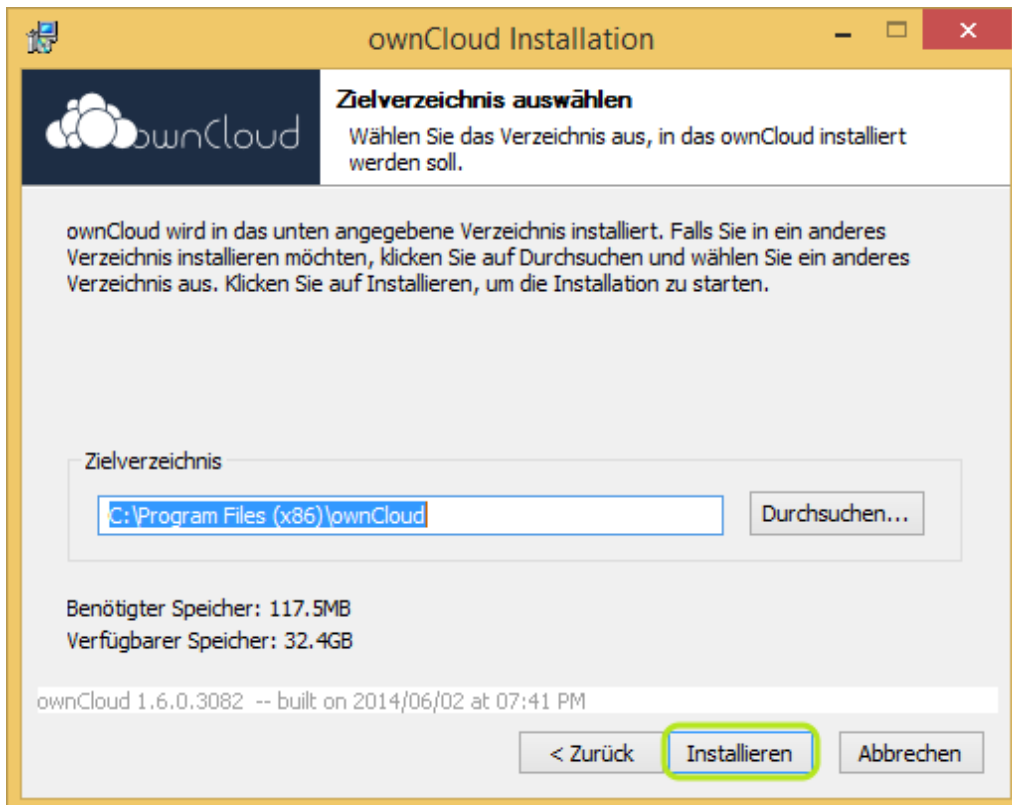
ownCloud Installation

ownCloud

Zielverzeichnis auswählen

Wählen Sie das Verzeichnis aus, in das ownCloud installiert werden soll.

ownCloud wird in das unten angegebene Verzeichnis installiert. Falls Sie in ein anderes Verzeichnis installieren möchten, klicken Sie auf Durchsuchen und wählen Sie ein anderes Verzeichnis aus. Klicken Sie auf Installieren, um die Installation zu starten.

Zielverzeichnis

C:\Program Files (x86)\ownCloud

Durchsuchen...

Benötigter Speicher: 117.5MB

Verfügbarer Speicher: 32.4GB

ownCloud 1.6.0.3082 -- built on 2014/06/02 at 07:41 PM

< Zurück

Installieren

Abbrechen